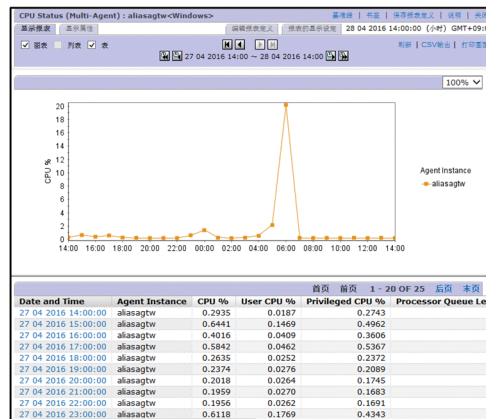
CPU Status (Multi-Agent) : aliasagtw<Windows>

基本視窗 | 书签 | 保存报表定义 | 说明 | 关闭

显示报表 | 显示属性 | 编辑报表定义 | 报表的显示设定 | 28 04 2016 14:00:00 (小时) GMT+09:

图表 | 列表 | 表

刷新 | CSV输出 | 打印画面

27 04 2016 14:00 ~ 28 04 2016 14:00

100%

CPU %

20
18
16
14
12
10
8
6
4
2
0

14:00 16:00 18:00 20:00 22:00 00:00 02:00 04:00 06:00 08:00 10:00 12:00 14:00

Agent Instance
aliasagtw

首页 | 前页 | 1 - 20 OF 25 | 后页 | 末页

| Date and Time | Agent Instance | CPU % | User CPU % | Privileged CPU % | Processor Queue Le |
|---|---|---|---|---|---|
| 27 04 2016 14:00:00 | aliasagtw | 0.2935 | 0.0187 | 0.2743 | |
| 27 04 2016 15:00:00 | aliasagtw | 0.6441 | 0.1469 | 0.4962 | |
| 27 04 2016 16:00:00 | aliasagtw | 0.4016 | 0.0409 | 0.3606 | |
| 27 04 2016 17:00:00 | aliasagtw | 0.5842 | 0.0462 | 0.5367 | |
| 27 04 2016 18:00:00 | aliasagtw | 0.2635 | 0.0252 | 0.2372 | |
| 27 04 2016 19:00:00 | aliasagtw | 0.2374 | 0.0276 | 0.2089 | |
| 27 04 2016 20:00:00 | aliasagtw | 0.2018 | 0.0264 | 0.1745 | |
| 27 04 2016 21:00:00 | aliasagtw | 0.1959 | 0.0270 | 0.1683 | |
| 27 04 2016 22:00:00 | aliasagtw | 0.1956 | 0.0262 | 0.1691 | |
| 27 04 2016 23:00:00 | aliasagtw | 0.6118 | 0.1769 | 0.4343 | |